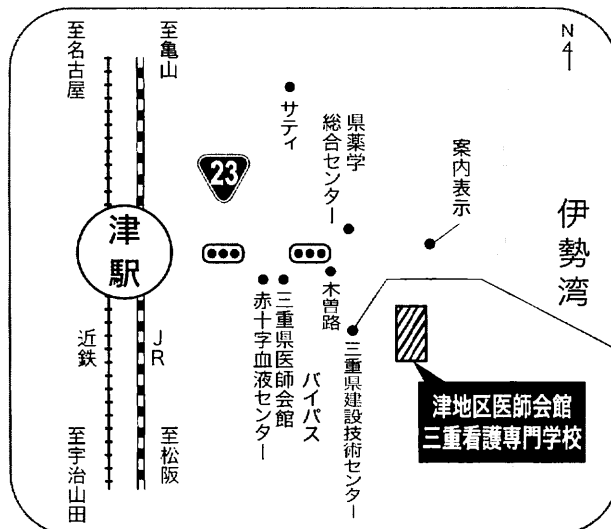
至名古屋

至亀山

N

サティ

県薬学総合センター

案内表示

23

伊勢湾

津駅

木曽路

三重県医師会館

赤十字血液センター

バイパス

三重県建設技術センター

近鉄

JR

至宇治山田

至松阪

津地区医師会館
三重看護専門学校